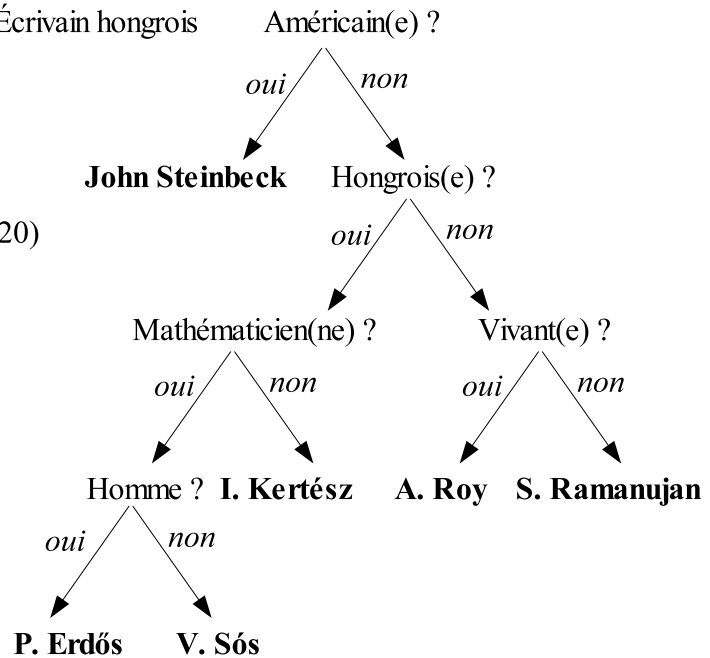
Écrivain hongrois

20)

Américain(e) ?

oui non

John Steinbeck

Hongrois(e) ?

oui non

Mathématicien(ne) ?

oui non

Homme ?

oui non

P. Erdős

V. Sós

I. Kertész

Vivant(e) ?

oui non

A. Roy

S. Ramanujan